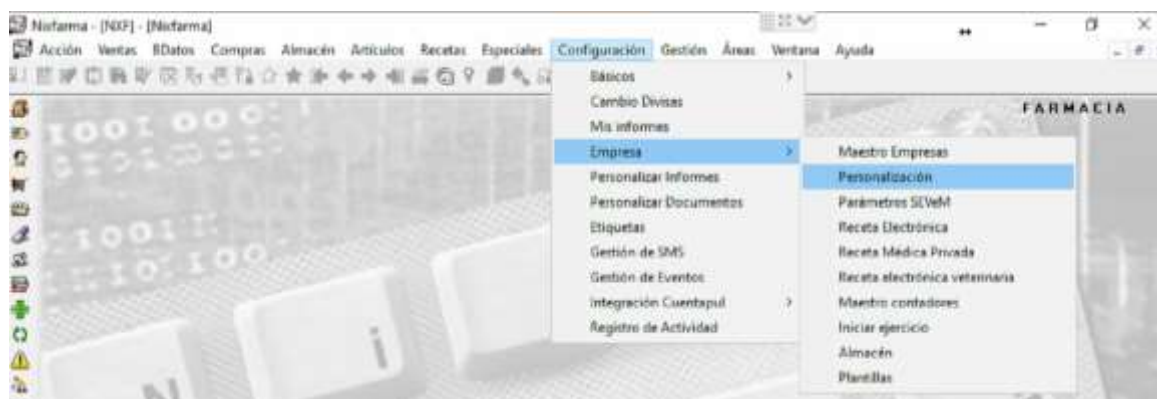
Nixfarma - [NXF] - [Nixfarma]

Acción Ventas BDatos Compras Almacén Artículos Recetas Especiales Configuración Gestión Áreas Ventana Ayuda

FARMACIA

Básicos
Cambio Divisas
Mis informes
Empresa
Personalizar Informes
Personalizar Documentos
Etiquetas
Gestión de SMS
Gestión de Eventos
Integración Cuentapul
Registro de Actividad

Maestro Empresas
Personalización
Parámetros SEVeM
Receta Electrónica
Receta Médica Privada
Receta electrónica veterinaria
Maestro contadores
Iniciar ejercicio
Almacén
Plantillas